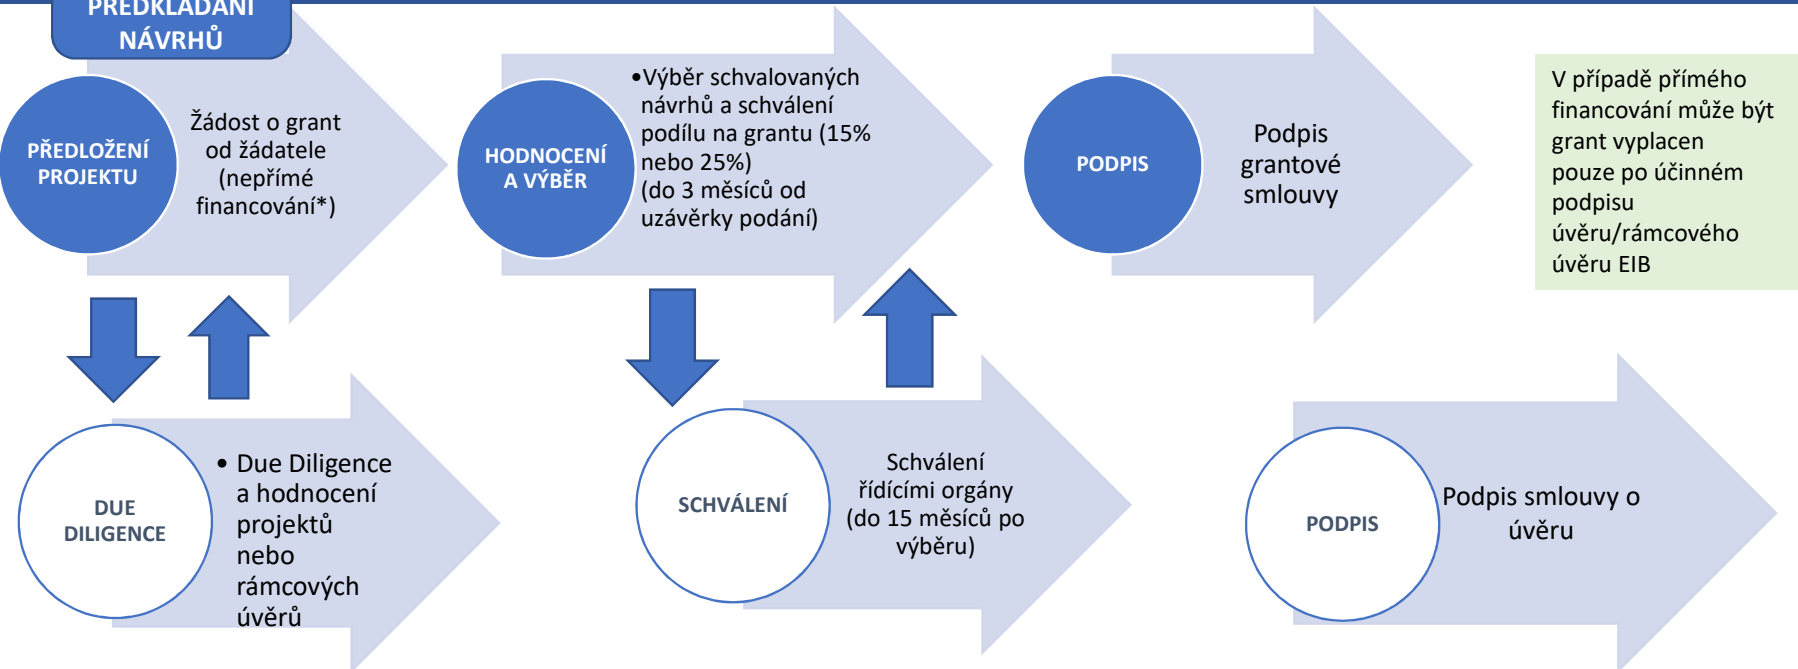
PŘEDKLÁDÁNÍ NÁVRHŮ

PŘEDLOŽENÍ PROJEKTU

Žádost o grant od žadatele (nepřímé financování*)

HODNOCENÍ A VÝBĚR

•Výběr schvalovaných návrhů a schválení podílu na grantu (15% nebo 25%) (do 3 měsíců od uzávěrky podání)

PODPIS

Podpis grantové smlouvy

V případě přímého financování může být grant vyplacen pouze po účinném podpisu úvěru/rámcového úvěru EIB

DUE DILIGENCE

• Due Diligence a hodnocení projektů nebo rámcových úvěrů

SCHVÁLENÍ

Schválení řídícími orgány (do 15 měsíců po výběru)

PODPIS

Podpis smlouvy o úvěru